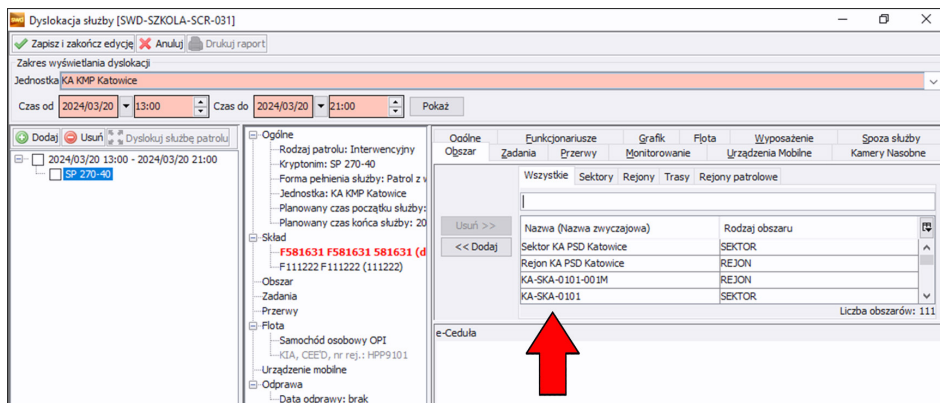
Dyslokacja służby [SWD-SZKOLA-SCR-031]

Zapisz i zakończ edycję | Anuluj | Drukuj raport

Zakres wyświetlania dyslokacji
Jednostka KA KMP Katowice
Czas od 2024/03/20 13:00 Czas do 2024/03/20 21:00 Pokaż

Dodaj | Usuń | Dyslokuj służbę patrolu

2024/03/20 13:00 - 2024/03/20 21:00
SP 270-40

Ogólne
Rodzaj patrolu: Interwencyjny
Kryptonim: SP 270-40
Forma pełnienia służby: Patrol z w
Jednostka: KA KMP Katowice
Planowany czas początku służby:
Planowany czas końca służby: 20
Skład
F581631 F581631 581631 (d
F111222 F111222 (111222)
Obszar
Zadania
Przerwy
Flota
Samochód osobowy OPI
KIA, CEE'D, nr rej.: HPP9101
Urządzenie mobilne
Odprawa
Data odprawy: brak

| Ogólne | Funkcjonariusze | Grafik | Flota | Wyposażenie | Spoza służby |
| Obszar | Zadania | Przerwy | Monitorowanie | Urządzenia Mobilne | Kamery Nasobne |

Wszystkie | Sektory | Rejony | Trasy | Rejony patrolowe

Usuń >>
<< Dodaj

| Nazwa (Nazwa zwyczajowa) | Rodzaj obszaru |
|---|---|
| Sektor KA PSD Katowice | SEKTOR |
| Rejon KA PSD Katowice | REJON |
| KA-SKA-0101-001M | REJON |
| KA-SKA-0101 | SEKTOR |

Liczba obszarów: 111

e-Cedula